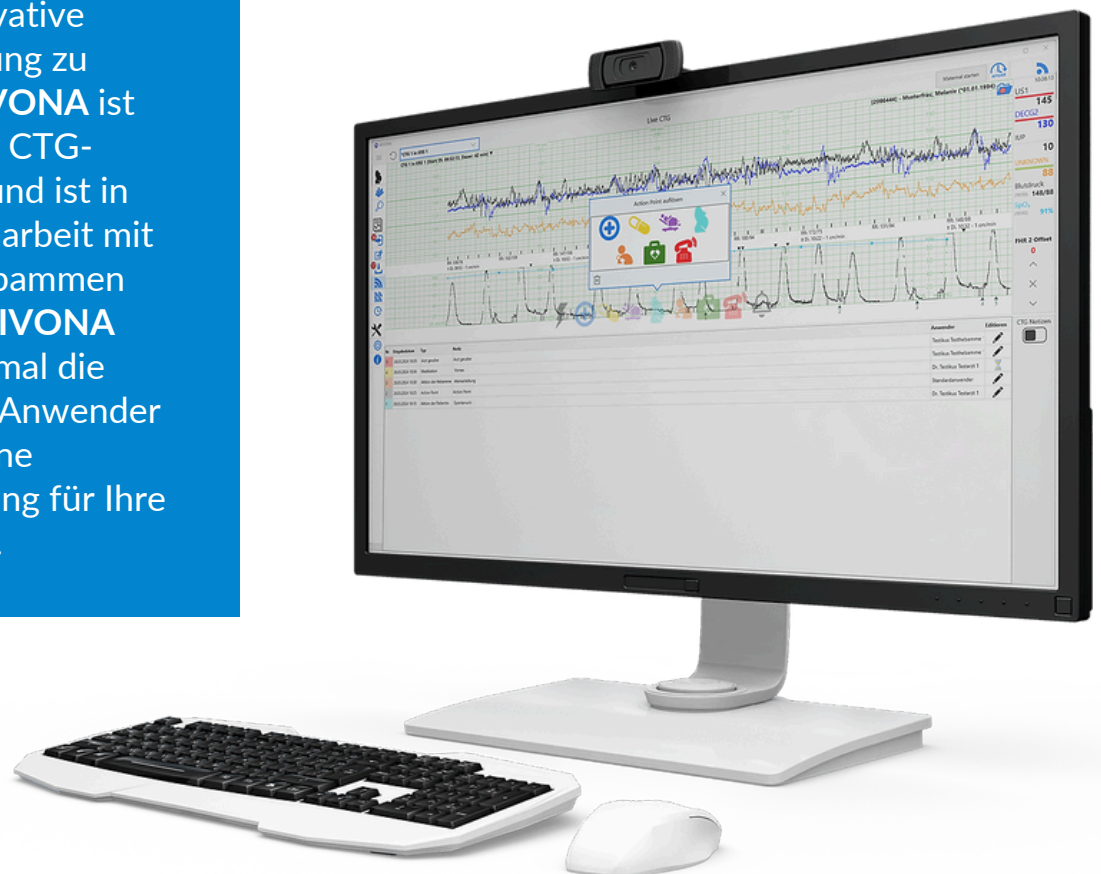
vative
ung zu
VONA ist
CTG-
und ist in
arbeit mit
bammen
IVONA
mal die
Anwender
ne
ing für Ihre

Live CTG

Wehenmal starten

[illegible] – Musterfrau, Melanie (*01.01.1994)

US1
145
DECG2
130
TUP
10
UNKNOWN
88
Blutdruck
148/88
$SpO_2$
91%
FHR 2 Offset
0

CTG Notizen

Action Point auflösen

Anwender
Editieren

Testikus Testhebamme
Testikus Testhebamme
Dr. Testikus Testarzt 1
Standardanwender
Dr. Testikus Testarzt 1